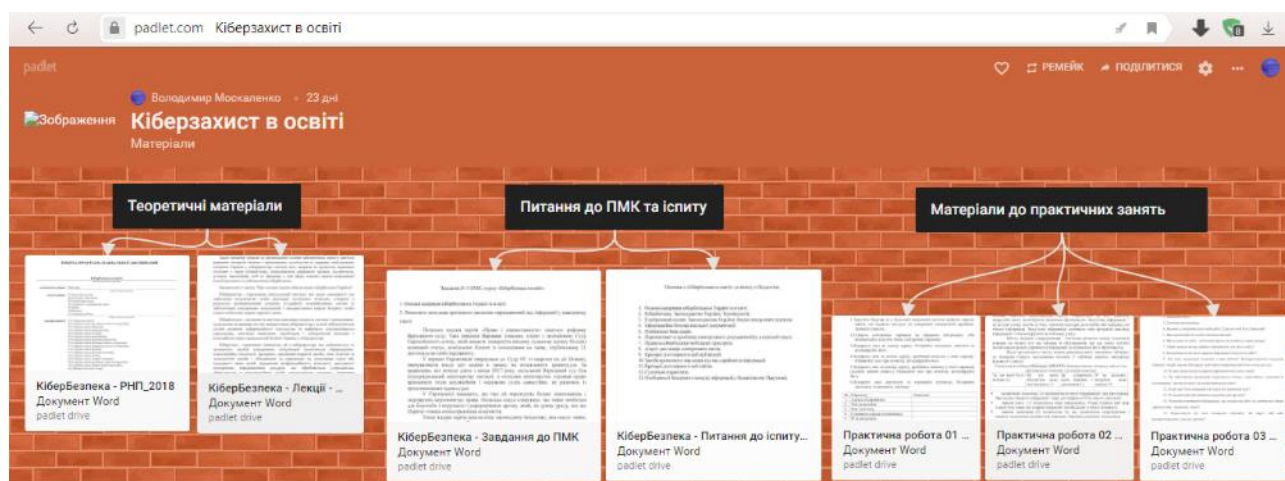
padlet.com Кіберзахист в освіті

padlet

РЕМЕЙК ПОДІЛИТИСЯ

Зображення

Володимир Москаленко • 23 дні

Кіберзахист в освіті

Матеріали

Теоретичні матеріали

Питання до ПМК та іспиту

Матеріали до практичних занять

КіберБезпека - РНП_2018
Документ Word
padlet drive

КіберБезпека - Лекції - ...
Документ Word
padlet drive

КіберБезпека - Завдання до ПМК
Документ Word
padlet drive

КіберБезпека - Питання до іспиту...
Документ Word
padlet drive

Практична робота 01 ...
Документ Word
padlet drive

Практична робота 02 ...
Документ Word
padlet drive

Практична робота 03 ...
Документ Word
padlet drive